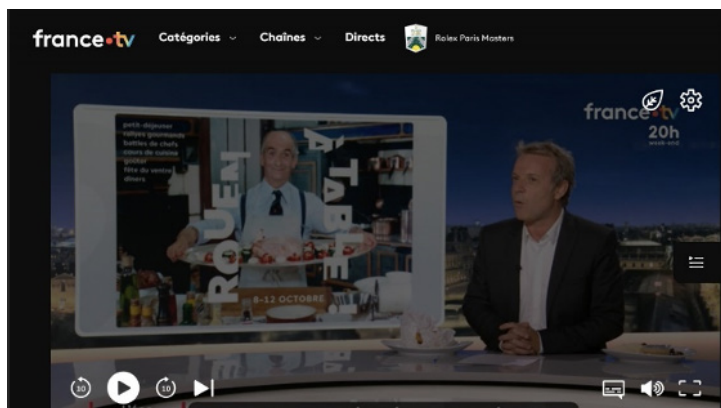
france•tv Catégories Chaînes Directs Rolex Paris Masters

petit-déjeuner
rallyes gourmands
batties de chefs
cours de cuisine
goûter
fête du ventre
dîners

ROUEN À TABLE!
8-12 OCTOBRE

france•tv
20h
week-end

30 10